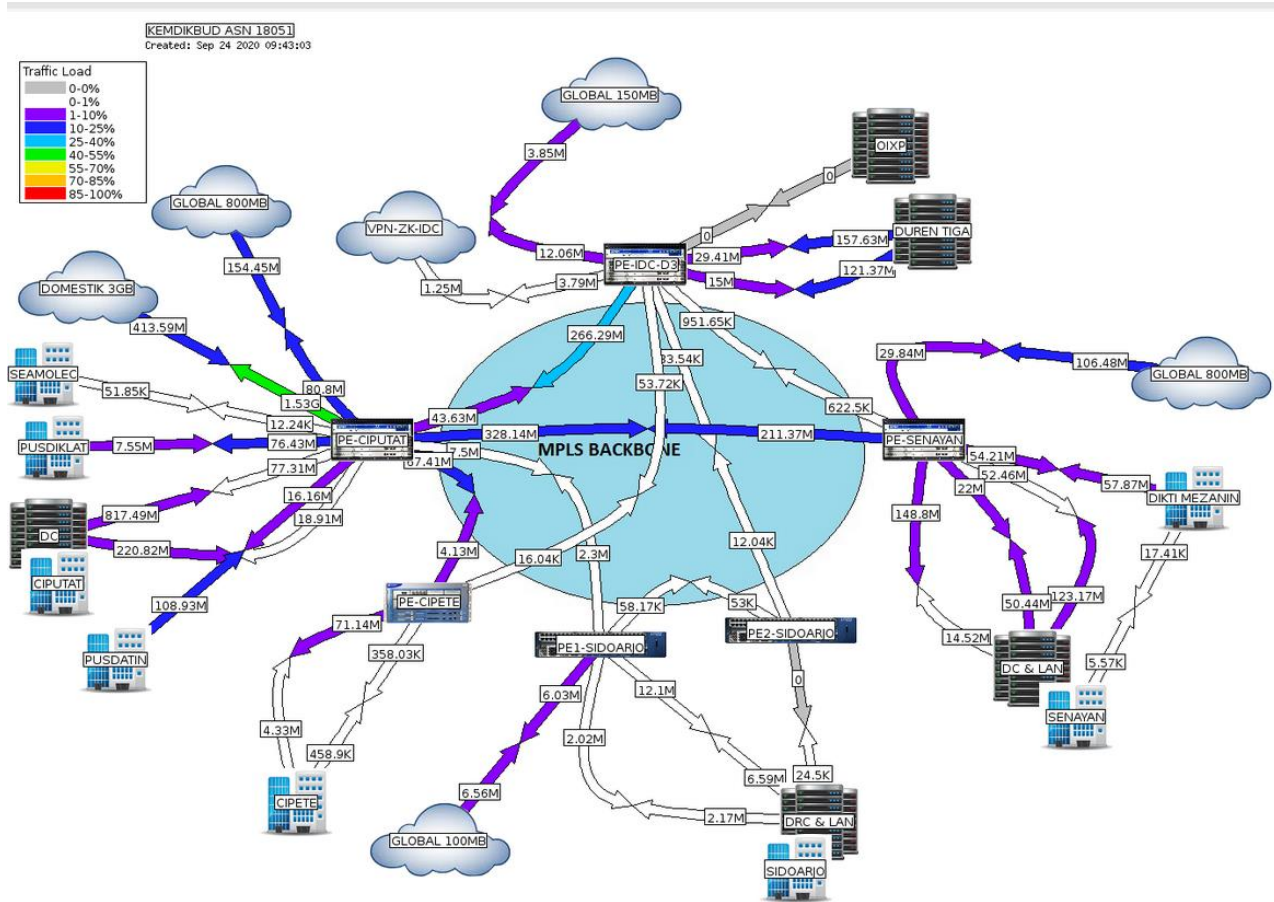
KEMDIKBUD ASN 18051
Created: Sep 24 2020 09:43:03

Traffic Load
0-0%
0-1%
1-10%
10-25%
25-40%
40-55%
55-70%
70-85%
85-100%

GLOBAL 150MB
3.85M
OIXP
0
0
DUREN TIGA
157.63M
29.41M
12.06M
PE-IDC-D3
3.79M
15M
121.37M
VPN-ZK-IDC
1.25M
GLOBAL 800MB
154.45M
DOMESTIK 3GB
413.59M
266.29M
951.65K
33.54K
53.72K
622.5K
29.84M
106.48M
GLOBAL 800MB
SEAMOLEC
51.85K
80.8M
1.53G
12.24K
43.63M
PUSDIKLAT
7.55M
76.43M
PE-CIPUTAT
328.14M
211.37M
PE-SENAYAN
MPLS BACKBONE
87.41M
7.5M
77.31M
54.21M
52.46M
57.87M
DIKTI MEZANIN
22M
16.16M
DC
817.49M
18.91M
148.8M
220.82M
CIPUTAT
4.13M
16.04K
2.3M
12.04K
17.41K
108.93M
PE-CIPETE
58.17K
53K
50.44M
123.17M
PUSDATIN
71.14M
PE1-SIDOARJO
PE2-SIDOARJO
14.52M
358.03K
DC & LAN
6.03M
12.1M
0
5.57K
SENAYAN
4.33M
458.9K
2.02M
6.59M
24.5K
CIPETE
6.56M
2.17M
DRC & LAN
GLOBAL 100MB
SIDOARJO